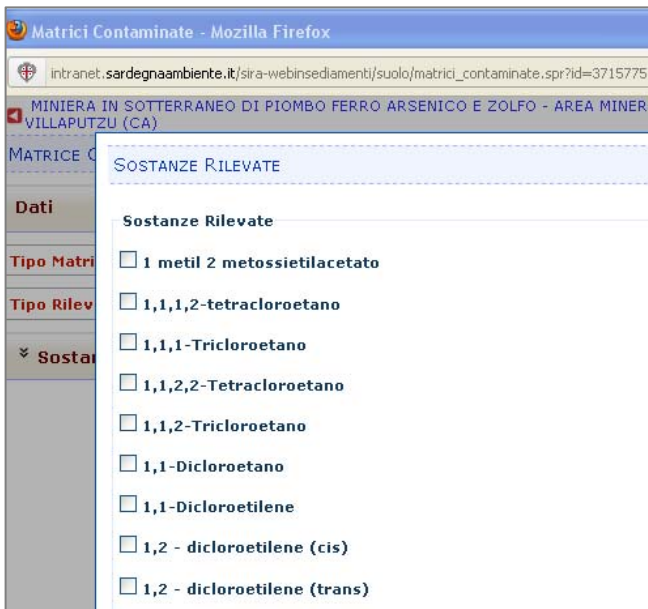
Matrici Contaminate - Mozilla Firefox

intranet.sardegnaambiente.it/sira-webinsediamenti/suolo/matrici_contaminate.spr?id=3715775

MINIERA IN SOTTERRANEO DI PIOMBO FERRO ARSENICO E ZOLFO - AREA MINER VILLAPUTZU (CA)

MATRICE C

Dati

Tipo Matri

Tipo Rilev

Sostan

SOSTANZE RILEVATE

Sostanze Rilevate

1 metil 2 metossietilacetato

1,1,1,2-tetracloroetano

1,1,1-Tricloroetano

1,1,2,2-Tetracloroetano

1,1,2-Tricloroetano

1,1-Dicloroetano

1,1-Dicloroetilene

1,2 - dicloroetilene (cis)

1,2 - dicloroetilene (trans)